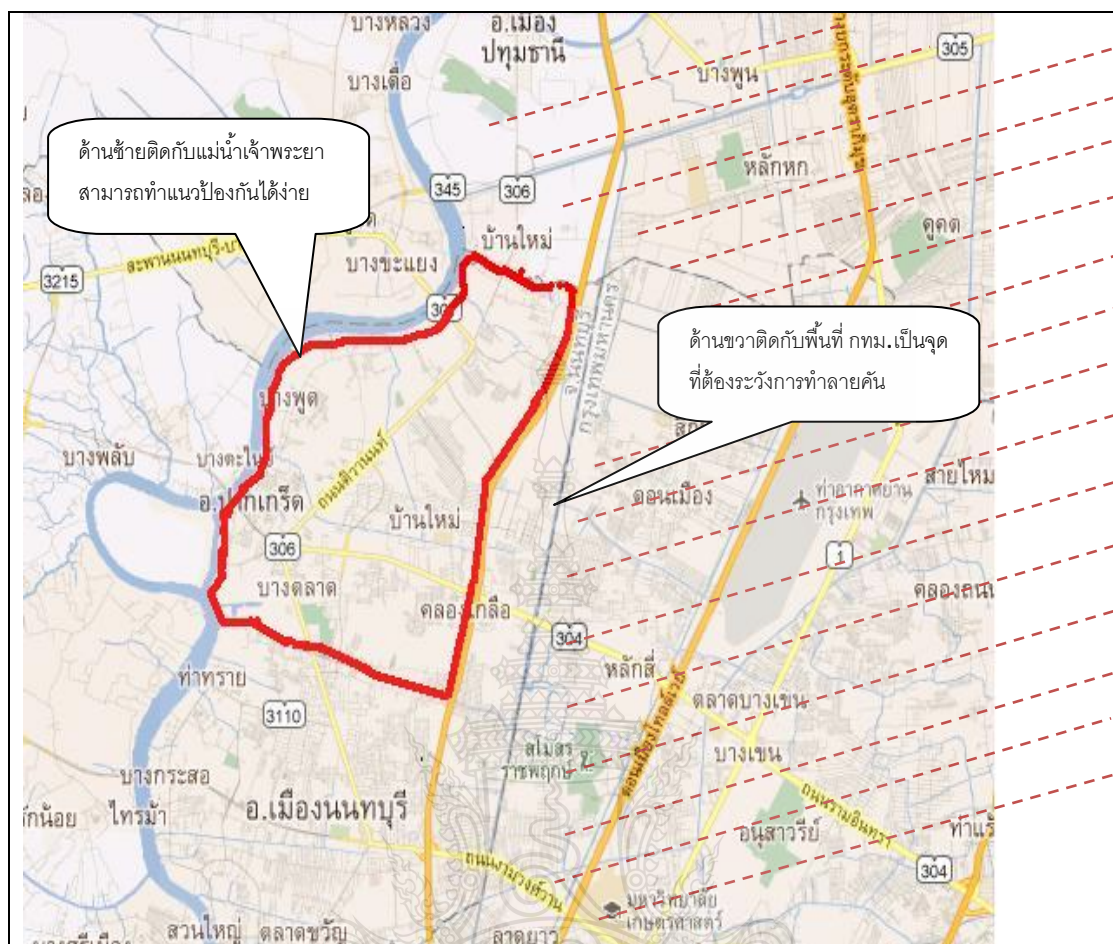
บางหลวง
อ.เมือง
ปทุมธานี
305
บางพูน
บางเดื่อ
ด้านซ้ายติดกับแม่น้ำเจ้าพระยา สามารถทำแนวป้องกันได้ง่าย
หลักหก
345
306
ดูคต
บ้านใหม่
สะพานนนทบุรี-
3215
บางขะแยง
306
ด้านขวาติดกับพื้นที่ กทม.เป็นจุดที่ต้องระวังการทำลายคัน
บางพูด
บางพลับ
บางตะไนย์
ถนนติวานนท์
สายไหม
อ.ปากเกร็ด
ท่าอากาศยานกรุงเทพ
ดอนเมือง
บ้านใหม่
306
1
บางตลาด
คลองเกลือ
คลองถนน
304
หลักสี่
ท่าทราย
ตลาดบางเขน
3110
สโมสรราชพฤกษ์
บางเขน
บางกระสอ
ไทรม้า
อ.เมืองนนทบุรี
อนุสาวรีย์
ท่าแร้
ถนนงามวงศ์วาน
304
มหาวิทยาลัยเกษตรศาสตร์
สวนใหญ่
ตลาดขวัญ
ลาดยาว